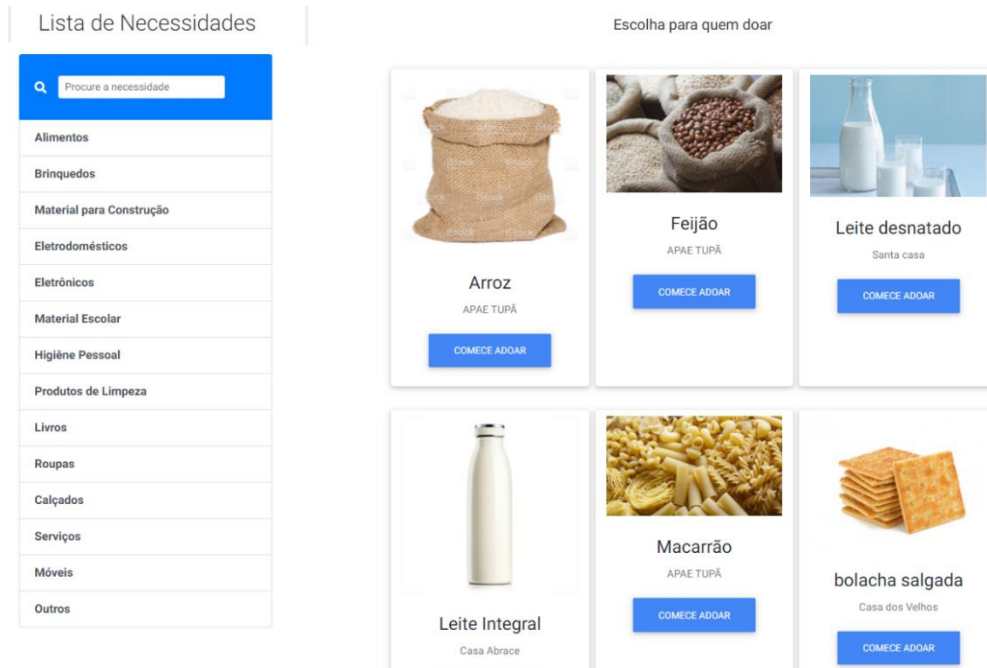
Lista de Necessidades

Procure a necessidade

Alimentos
Brinquedos
Material para Construção
Eletrodomésticos
Eletrônicos
Material Escolar
Higiêne Pessoal
Produtos de Limpeza
Livros
Roupas
Calçados
Serviços
Móveis
Outros

Escolha para quem doar

Arroz
APAE TUPÃ
COMECE ADOAR

Feijão
APAE TUPÃ
COMECE ADOAR

Leite desnatado
Santa casa
COMECE ADOAR

Leite Integral
Casa Abrace

Macarrão
APAE TUPÃ
COMECE ADOAR

bolacha salgada
Casa dos Velhos
COMECE ADOAR